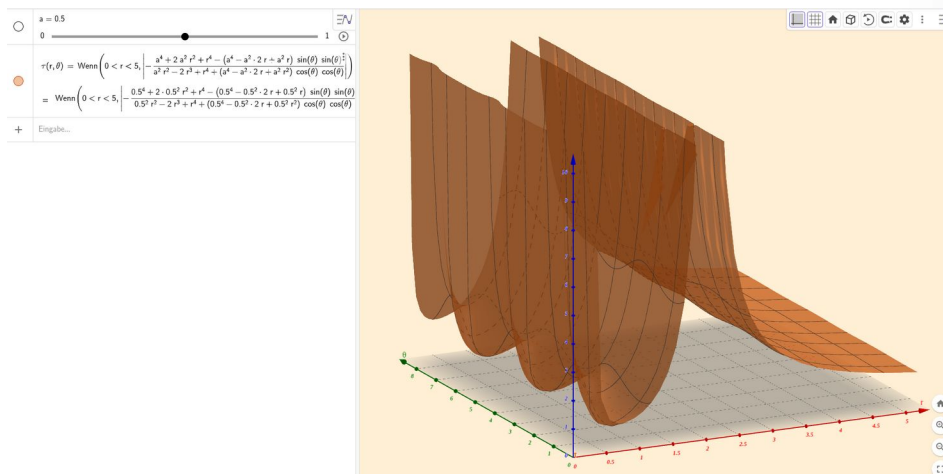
a = 0.5

0 1

$\tau(r,\theta) = \text{Wenn}\left(0 < r < 5, \left| -\frac{a^4 + 2 a^2 r^2 + r^4 - (a^4 - a^2 \cdot 2 r + a^2 r) \sin(\theta) \sin(\theta)^{\frac{1}{2}}}{a^2 r^2 - 2 r^3 + r^4 + (a^4 - a^2 \cdot 2 r + a^2 r^2) \cos(\theta) \cos(\theta)} \right|\right)$

$= \text{Wenn}\left(0 < r < 5, \left| -\frac{0.5^4 + 2 \cdot 0.5^2 r^2 + r^4 - (0.5^4 - 0.5^2 \cdot 2 r + 0.5^2 r) \sin(\theta) \sin(\theta)}{0.5^2 r^2 - 2 r^3 + r^4 + (0.5^4 - 0.5^2 \cdot 2 r + 0.5^2 r^2) \cos(\theta) \cos(\theta)} \right|\right)$

+ Eingabe...

θ
8
7
6
5
4
3
2
1
0
10
9
8
7
6
5
4
3
2
1
0.5
1
1.5
2
2.5
3
3.5
4
4.5
5
r